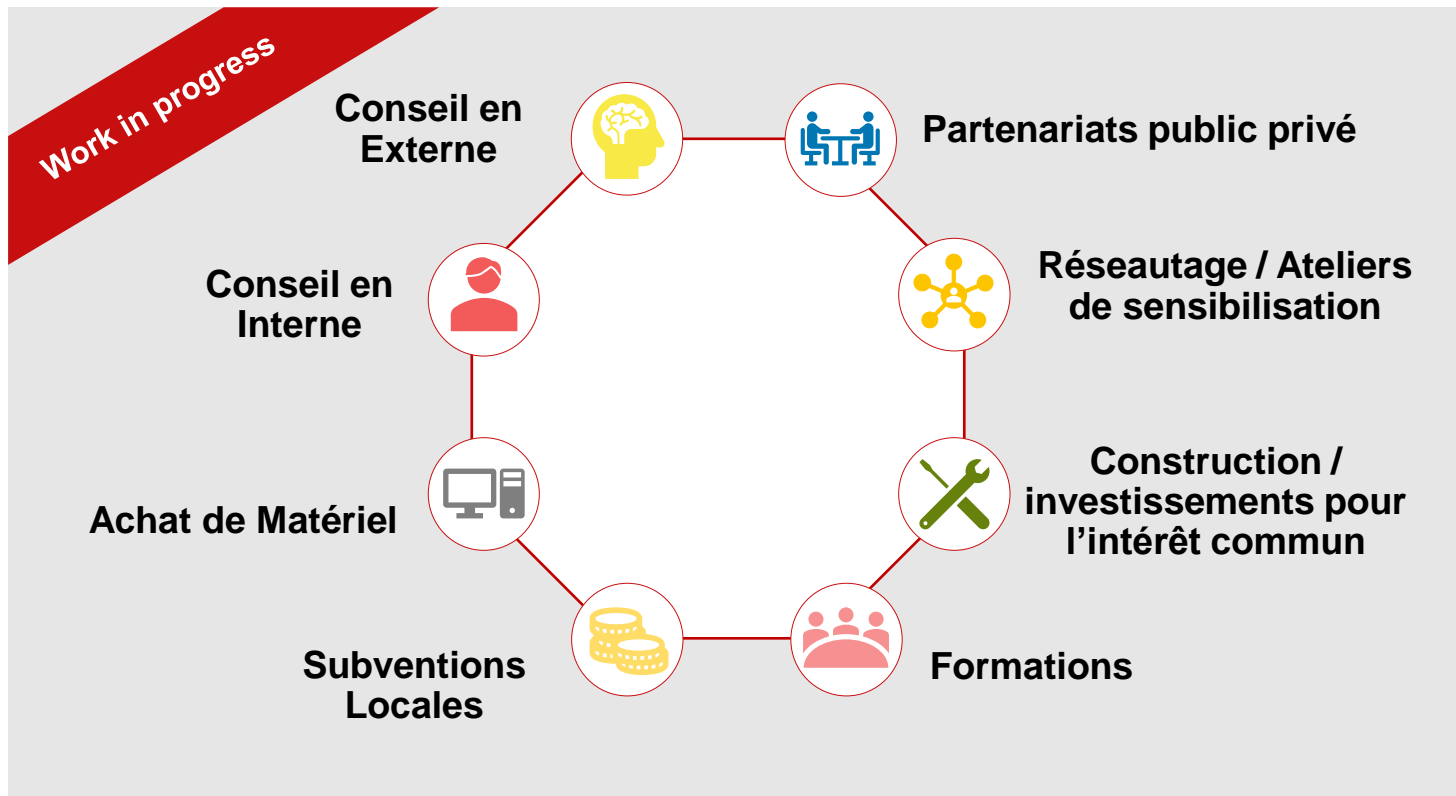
Work in progress

Conseil en Externe

Partenariats public privé

Conseil en Interne

Réseautage / Ateliers de sensibilisation

Achat de Matériel

Construction / investissements pour l'intérêt commun

Subventions Locales

Formations